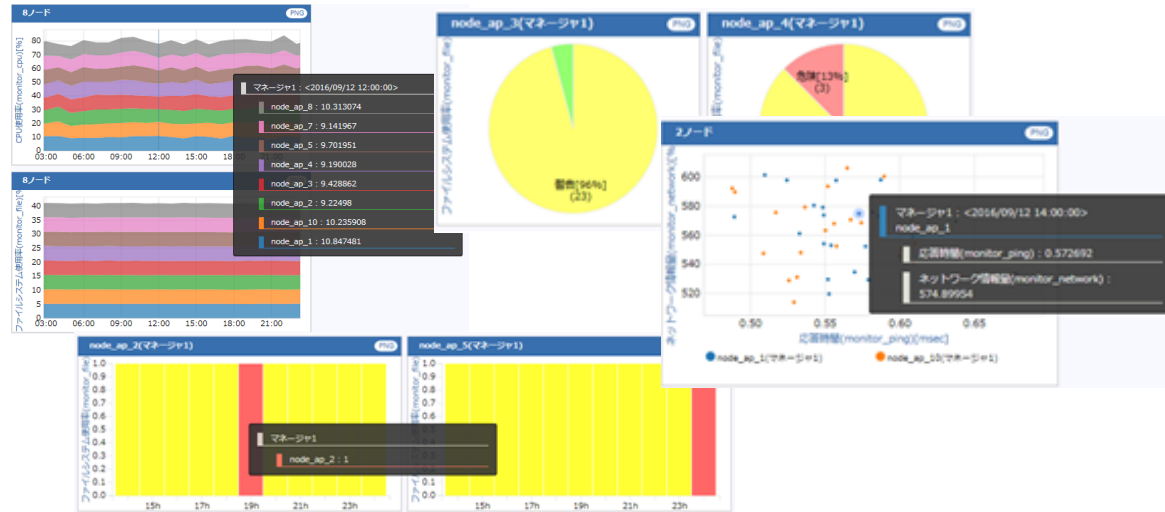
8ノード PNG

CPU使用率(monitor_cpu)[%]
80
70
60
50
40
30
20
10
0
03:00 06:00 09:00 12:00 15:00 18:00

マネージャ1 : <2016/09/12 12:00:00>
node_ap_8 : 10.313074
node_ap_7 : 9.141967
node_ap_5 : 9.701951
node_ap_4 : 9.190028
node_ap_3 : 9.428862
node_ap_2 : 9.22498
node_ap_10 : 10.235908
node_ap_1 : 10.847481

8ノード

ファイルシステム使用率(monitor_file)[%]
40
35
30
25
20
15
10
5
0
03:00 06:00 09:00 12:00 15:00 18:00 21:00

node_ap_3(マネージャ1) PNG

ファイルシステム使用率(monitor_file)

警告[96%]
(23)

node_ap_4(マネージャ1) PNG

危険[13%]
(3)

2ノード PNG

ネットワーク情報量(monitor_network)[%]
600
580
560
540
520
0.50 0.55 0.60 0.65
応答時間(monitor_ping)[msec]

マネージャ1 : <2016/09/12 14:00:00>
node_ap_1
応答時間(monitor_ping) : 0.572692
ネットワーク情報量(monitor_network) : 574.89954

node_ap_1(マネージャ1) node_ap_10(マネージャ1)

node_ap_2(マネージャ1) PNG

ファイルシステム使用率(monitor_file)
1.0
0.9
0.8
0.7
0.6
0.5
0.4
0.3
0.2
0.1
0.0
15h 17h 19h 21h 23h

マネージャ1
node_ap_2 : 1

node_ap_5(マネージャ1)

ファイルシステム使用率(monitor_file)
1.0
0.9
0.8
0.7
0.6
0.5
0.4
0.3
0.2
0.1
0.0
15h 17h 19h 21h 23h